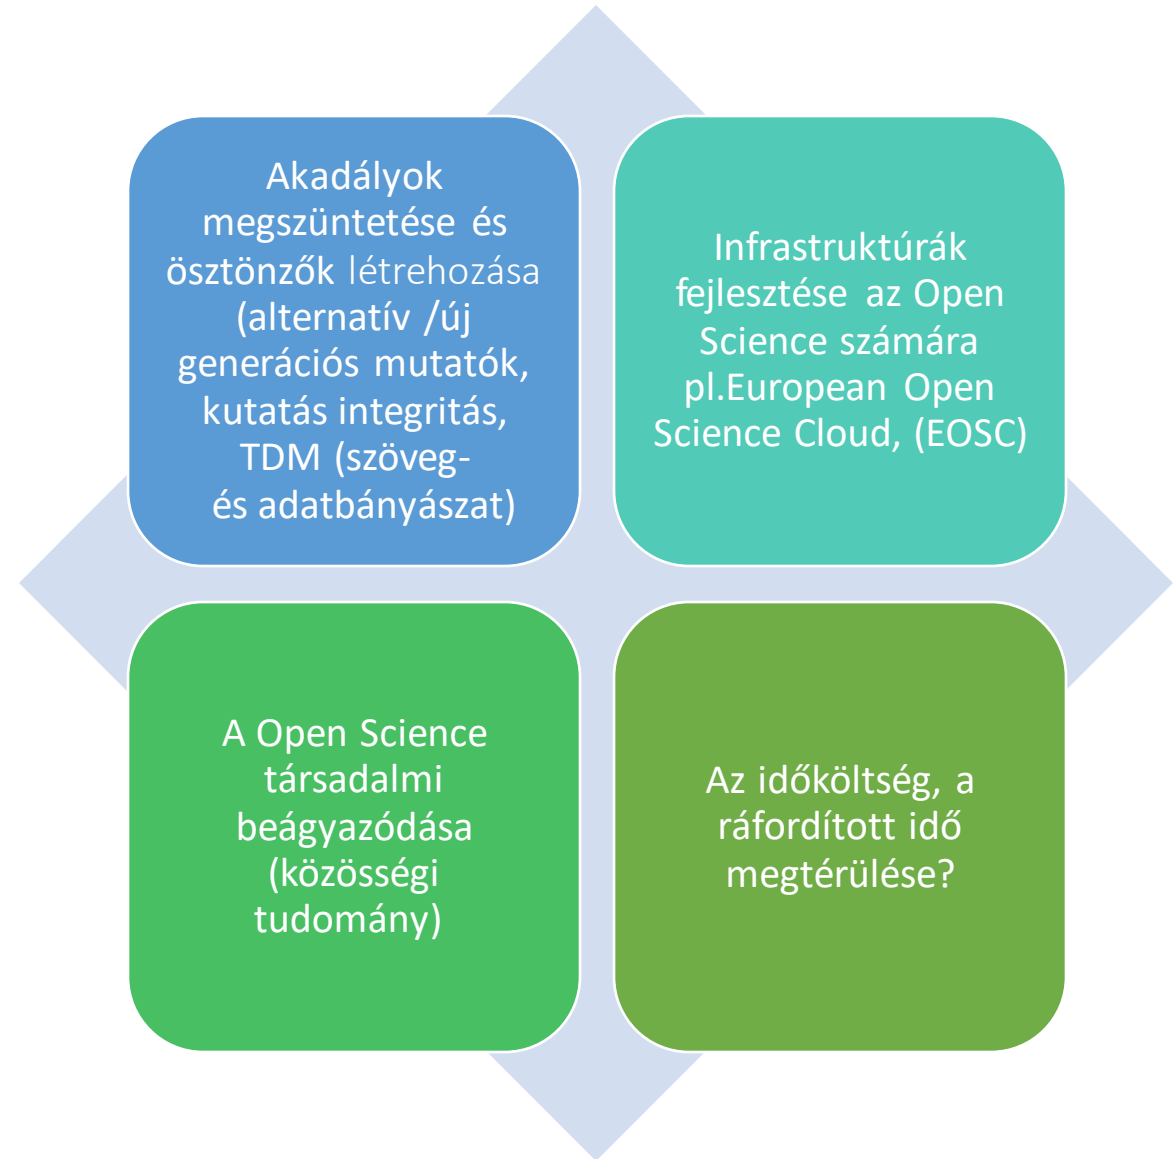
Akadályok megszüntetése és ösztönzők létrehozása (alternatív /új generációs mutatók, kutatás integritás, TDM (szöveg- és adatbányászat)

Infrastruktúrák fejlesztése az Open Science számára pl.European Open Science Cloud, (EOSC)

A Open Science társadalmi beágyazódása (közösségi tudomány)

Az időköltség, a ráfordított idő megtérülése?